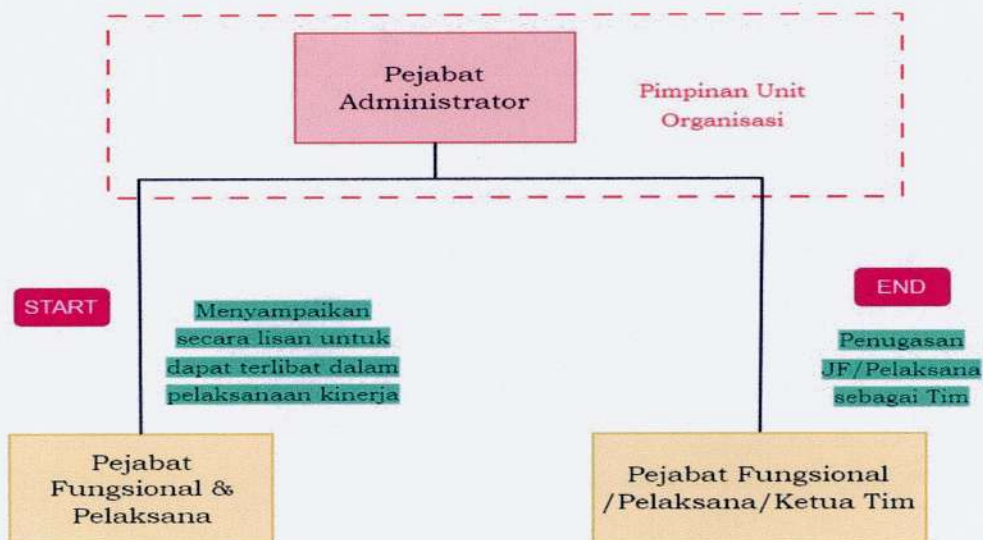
Pejabat Administrator

Pimpinan Unit Organisasi

START

Menyampaikan secara lisan untuk dapat terlibat dalam pelaksanaan kinerja

END

Penugasan JF/Pelaksana sebagai Tim

Pejabat Fungsional & Pelaksana

Pejabat Fungsional /Pelaksana/Ketua Tim